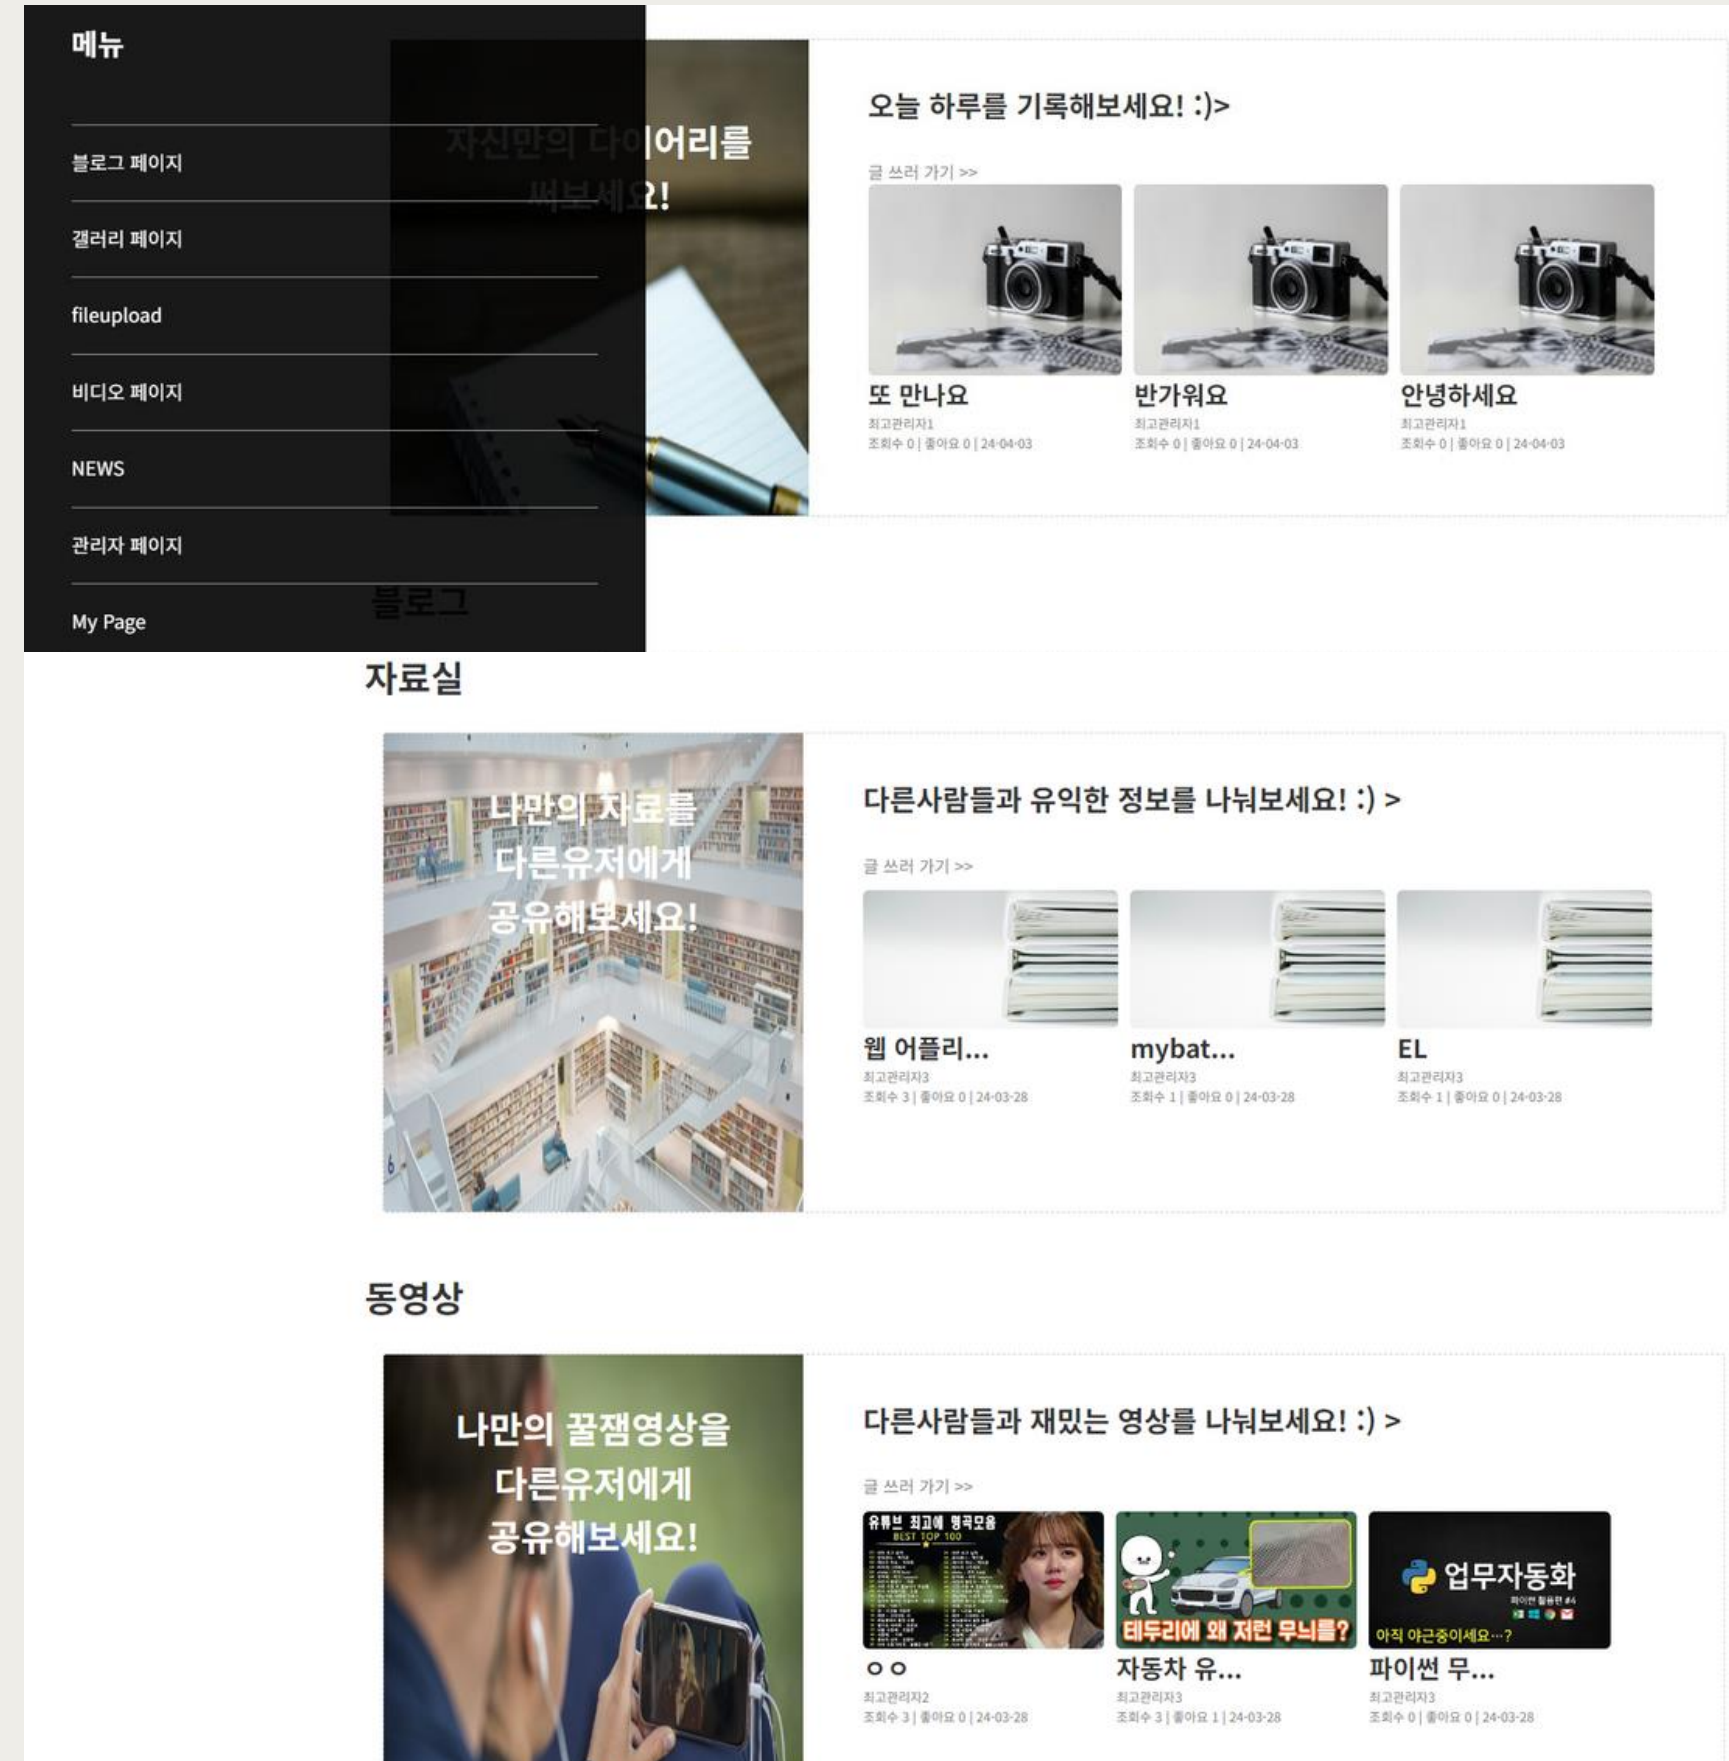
메뉴

블로그 페이지

갤러리 페이지

fileupload

비디오 페이지

NEWS

관리자 페이지

My Page

자신만의 다이어리를 써보세요!

오늘 하루를 기록해보세요! :)>

글 쓰러 가기 >>

또 만나요
최고관리자1
조회수 0 | 좋아요 0 | 24-04-03

반가워요
최고관리자1
조회수 0 | 좋아요 0 | 24-04-03

안녕하세요
최고관리자1
조회수 0 | 좋아요 0 | 24-04-03

블로그

자료실

나만의 자료를 다른유저에게 공유해보세요!

다른사람들과 유익한 정보를 나눠보세요! :) >

글 쓰러 가기 >>

웹 어플리...
최고관리자3
조회수 3 | 좋아요 0 | 24-03-28

mybat...
최고관리자3
조회수 1 | 좋아요 0 | 24-03-28

EL
최고관리자3
조회수 1 | 좋아요 0 | 24-03-28

동영상

나만의 꿀잼영상을 다른유저에게 공유해보세요!

다른사람들과 재밌는 영상를 나눠보세요! :) >

글 쓰러 가기 >>

유튜브 최고에 명곡모음 BEST TOP 100

테두리에 왜 저런 무늬를?

업무자동화
아직 야근중이세요…?

ㅇㅇ
최고관리자2
조회수 3 | 좋아요 0 | 24-03-28

자동차 유...
최고관리자3
조회수 3 | 좋아요 1 | 24-03-28

파이썬 무...
최고관리자3
조회수 0 | 좋아요 0 | 24-03-28